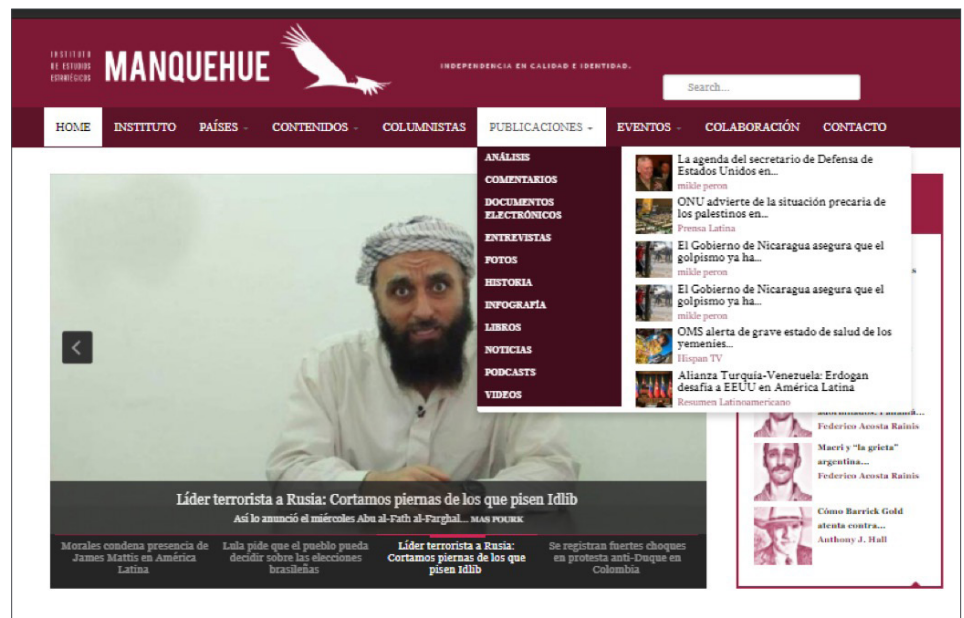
INSTITUTO DE ESTUDIOS ESTRATÉGICOS MANQUEHUE

INDEPENDENCIA EN CALIDAD E IDENTIDAD.

Search...

HOME INSTITUTO PAÍSES CONTENIDOS COLUMNISTAS PUBLICACIONES EVENTOS COLABORACIÓN CONTACTO

ANÁLISIS
COMENTARIOS
DOCUMENTOS ELECTRÓNICOS
ENTREVISTAS
FOTOS
HISTORIA
INFOGRAFÍA
LIBROS
NOTICIAS
PODCASTS
VIDEOS

La agenda del secretario de Defensa de Estados Unidos en...
mikle peron

ONU advierte de la situación precaria de los palestinos en...
Prensa Latina

El Gobierno de Nicaragua asegura que el golpismo ya ha...
mikle peron

El Gobierno de Nicaragua asegura que el golpismo ya ha...
mikle peron

OMS alerta de grave estado de salud de los yemenies...
Hispan TV

Alianza Turquía-Venezuela: Erdogan desafía a EEUU en América Latina
Resumen Latinoamericano

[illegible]
Federico Acosta Rainis

Macri y "la grieta" argentina...
Federico Acosta Rainis

Cómo Barrick Gold atenta contra...
Anthony J. Hall

Líder terrorista a Rusia: Cortamos piernas de los que pisen Idlib
Así lo anunció el miércoles Abu al-Fath al-Farghal... MAS POURK

Morales condena presencia de James Mattis en América Latina

Lula pide que el pueblo pueda decidir sobre las elecciones brasileñas

Líder terrorista a Rusia: Cortamos piernas de los que pisen Idlib

Se registran fuertes choques en protesta anti-Duque en Colombia